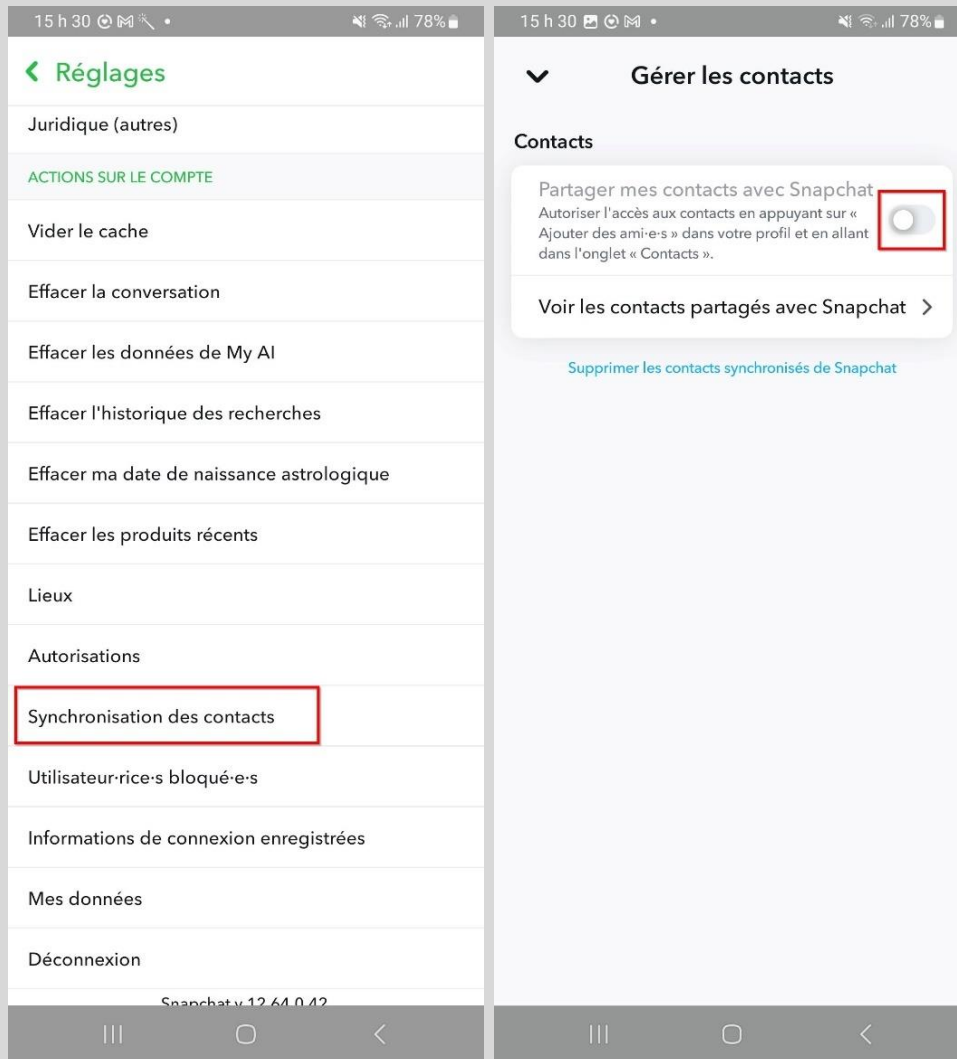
15 h 30 78%

Réglages

Juridique (autres)

ACTIONS SUR LE COMPTE

Vider le cache

Effacer la conversation

Effacer les données de My AI

Effacer l'historique des recherches

Effacer ma date de naissance astrologique

Effacer les produits récents

Lieux

Autorisations

Synchronisation des contacts

Utilisateur·rice·s bloqué·e·s

Informations de connexion enregistrées

Mes données

Déconnexion

Snapchat v 12.64.0.42

15 h 30 78%

Gérer les contacts

Contacts

Partager mes contacts avec Snapchat
Autoriser l'accès aux contacts en appuyant sur « Ajouter des ami·e·s » dans votre profil et en allant dans l'onglet « Contacts ».

Voir les contacts partagés avec Snapchat

Supprimer les contacts synchronisés de Snapchat